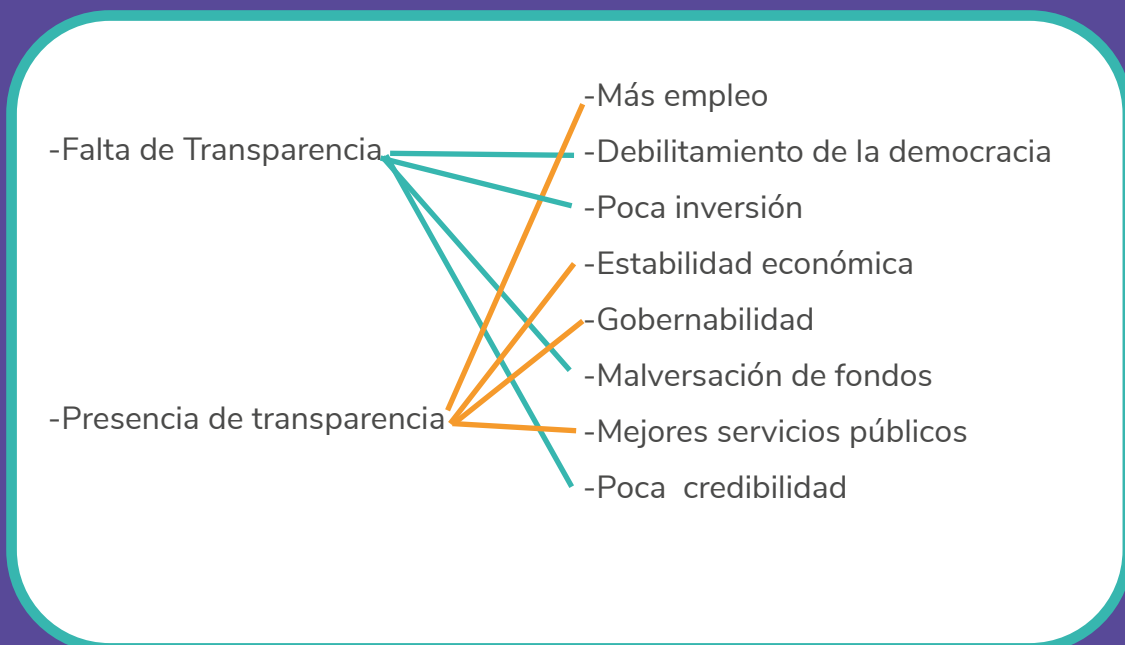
-Falta de Transparencia

-Presencia de transparencia

-Más empleo
-Debilitamiento de la democracia
-Poca inversión
-Estabilidad económica
-Gobernabilidad
-Malversación de fondos
-Mejores servicios públicos
-Poca credibilidad